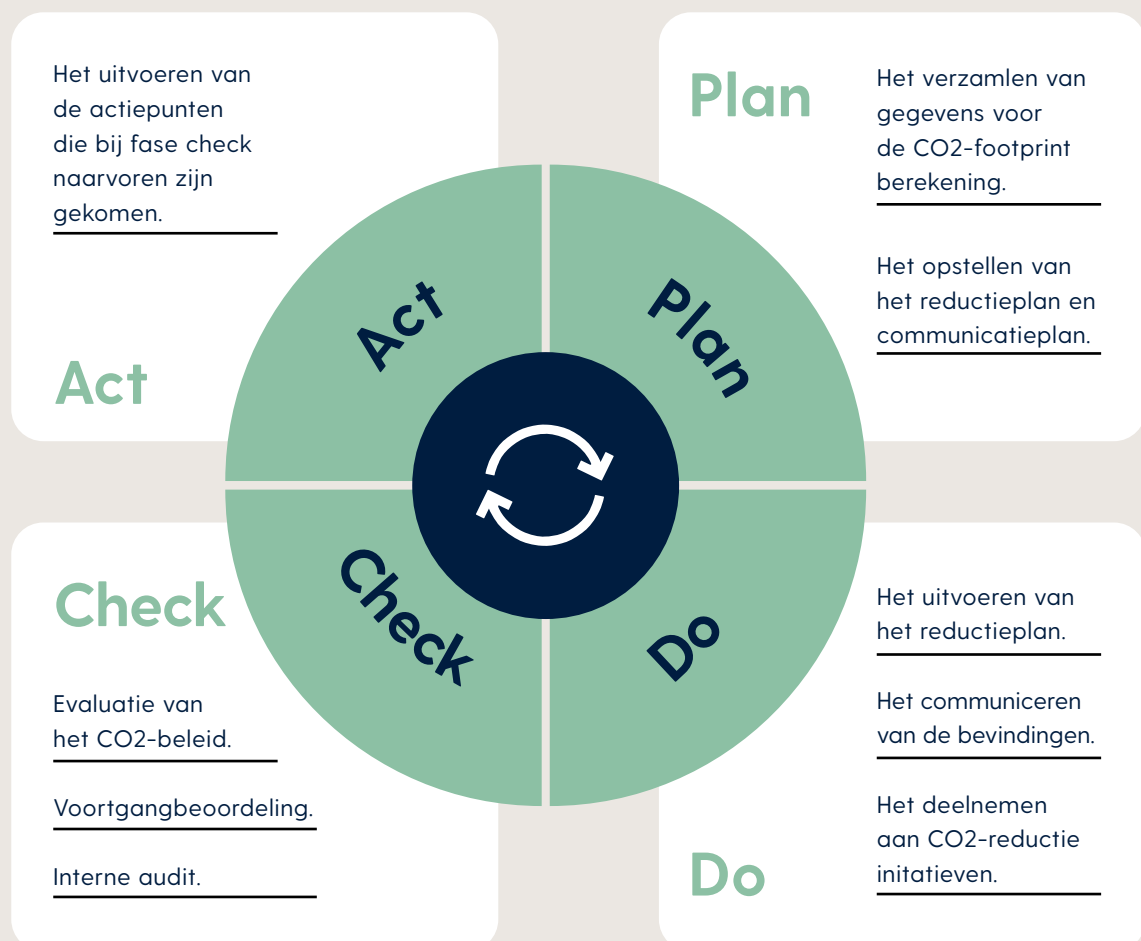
Het uitvoeren van de actiepunten die bij fase check naarvoren zijn gekomen.

Act

Plan

Het verzamlen van gegevens voor de CO2-footprint berekening.

Het opstellen van het reductieplan en communicatieplan.

Act

Plan

Check

Do

Check

Evaluatie van het CO2-beleid.

Voortgangbeoordeling.

Interne audit.

Het uitvoeren van het reductieplan.

Het communiceren van de bevindingen.

Het deelnemen aan CO2-reductie initatieven.

Do